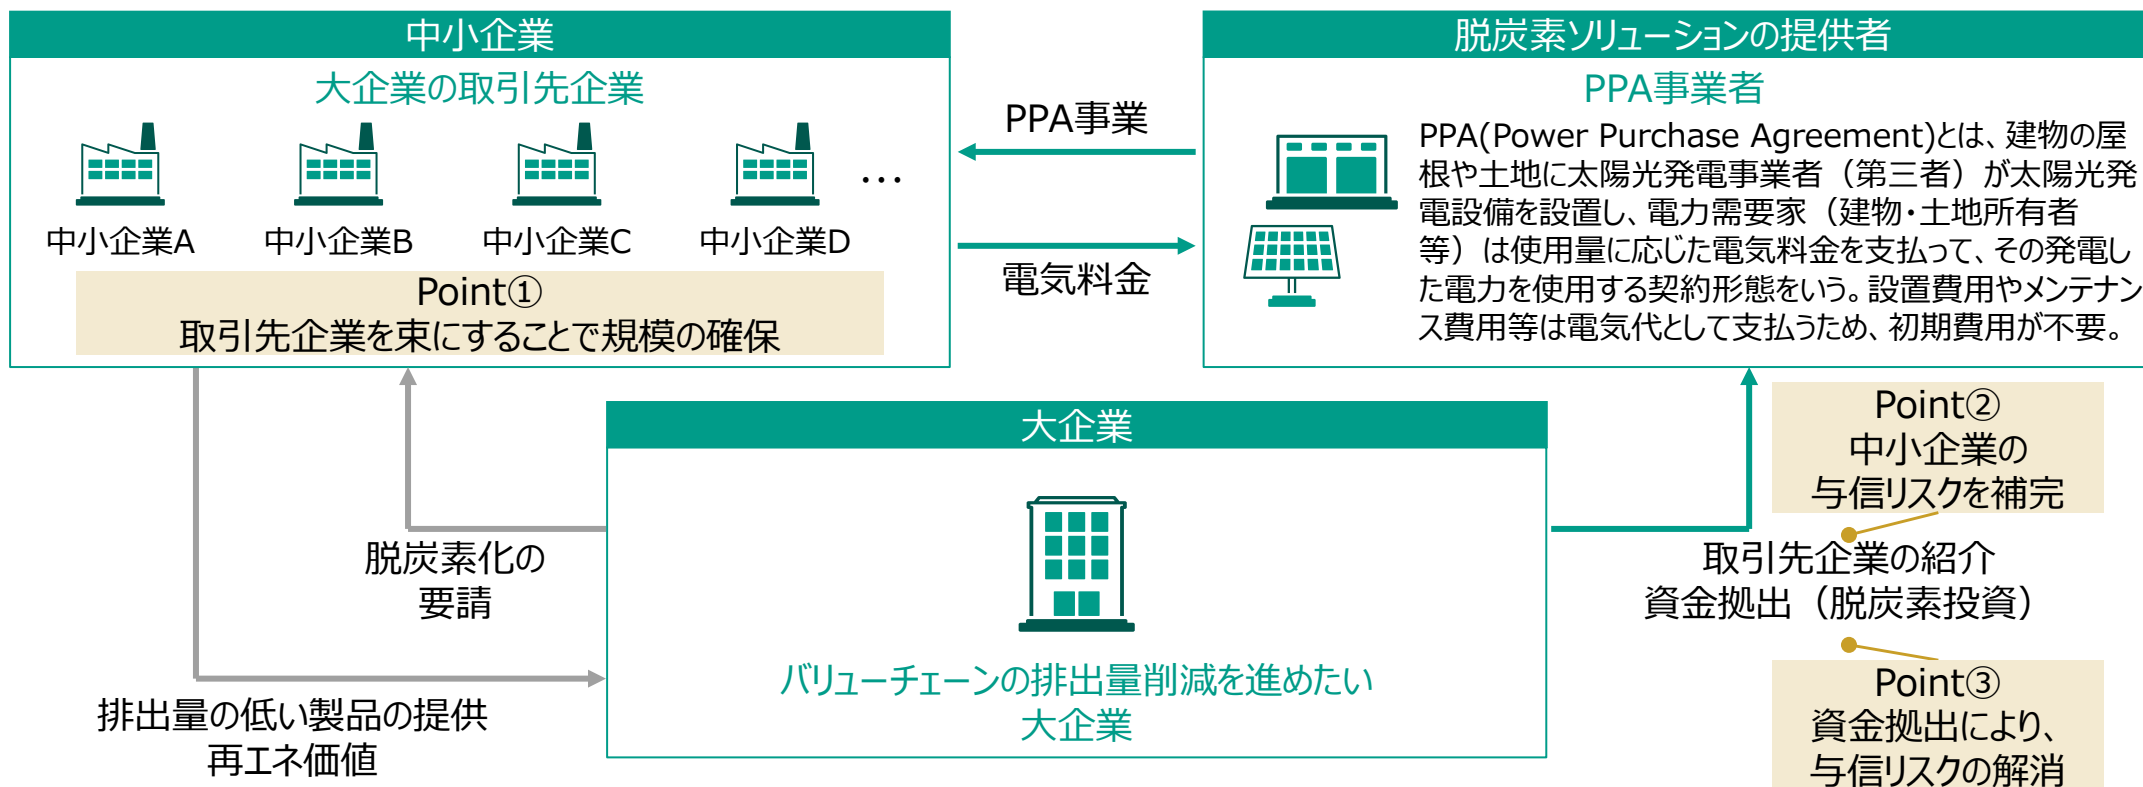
中小企業

大企業の取引先企業

中小企業A　中小企業B　中小企業C　中小企業D　…

Point①
取引先企業を束にすることで規模の確保

PPA事業

電気料金

脱炭素ソリューションの提供者

PPA事業者

PPA(Power Purchase Agreement)とは、建物の屋根や土地に太陽光発電事業者（第三者）が太陽光発電設備を設置し、電力需要家（建物・土地所有者等）は使用量に応じた電気料金を支払って、その発電した電力を使用する契約形態をいう。設置費用やメンテナンス費用等は電気代として支払うため、初期費用が不要。

大企業

脱炭素化の
要請

排出量の低い製品の提供
再エネ価値

バリューチェーンの排出量削減を進めたい
大企業

Point②
中小企業の
与信リスクを補完

取引先企業の紹介
資金拠出（脱炭素投資）

Point③
資金拠出により、
与信リスクの解消